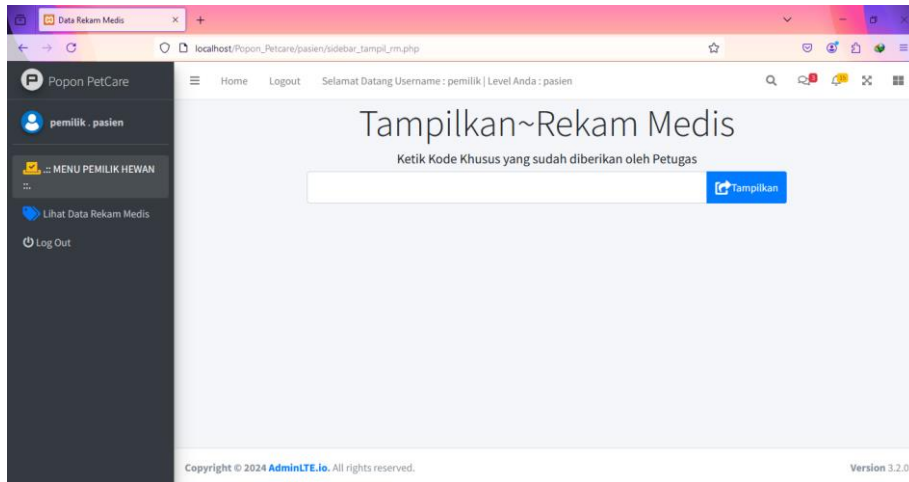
Data Rekam Medis

localhost/Popon_Petcare/pasien/sidebar_tampil_rm.php

Popon PetCare

Home Logout Selamat Datang Username : pemilik | Level Anda : pasien

pemilik . pasien

.:: MENU PEMILIK HEWAN ::.

Lihat Data Rekam Medis

Log Out

Tampilkan~Rekam Medis

Ketik Kode Khusus yang sudah diberikan oleh Petugas

Tampilkan

Copyright © 2024 AdminLTE.io. All rights reserved.

Version 3.2.0